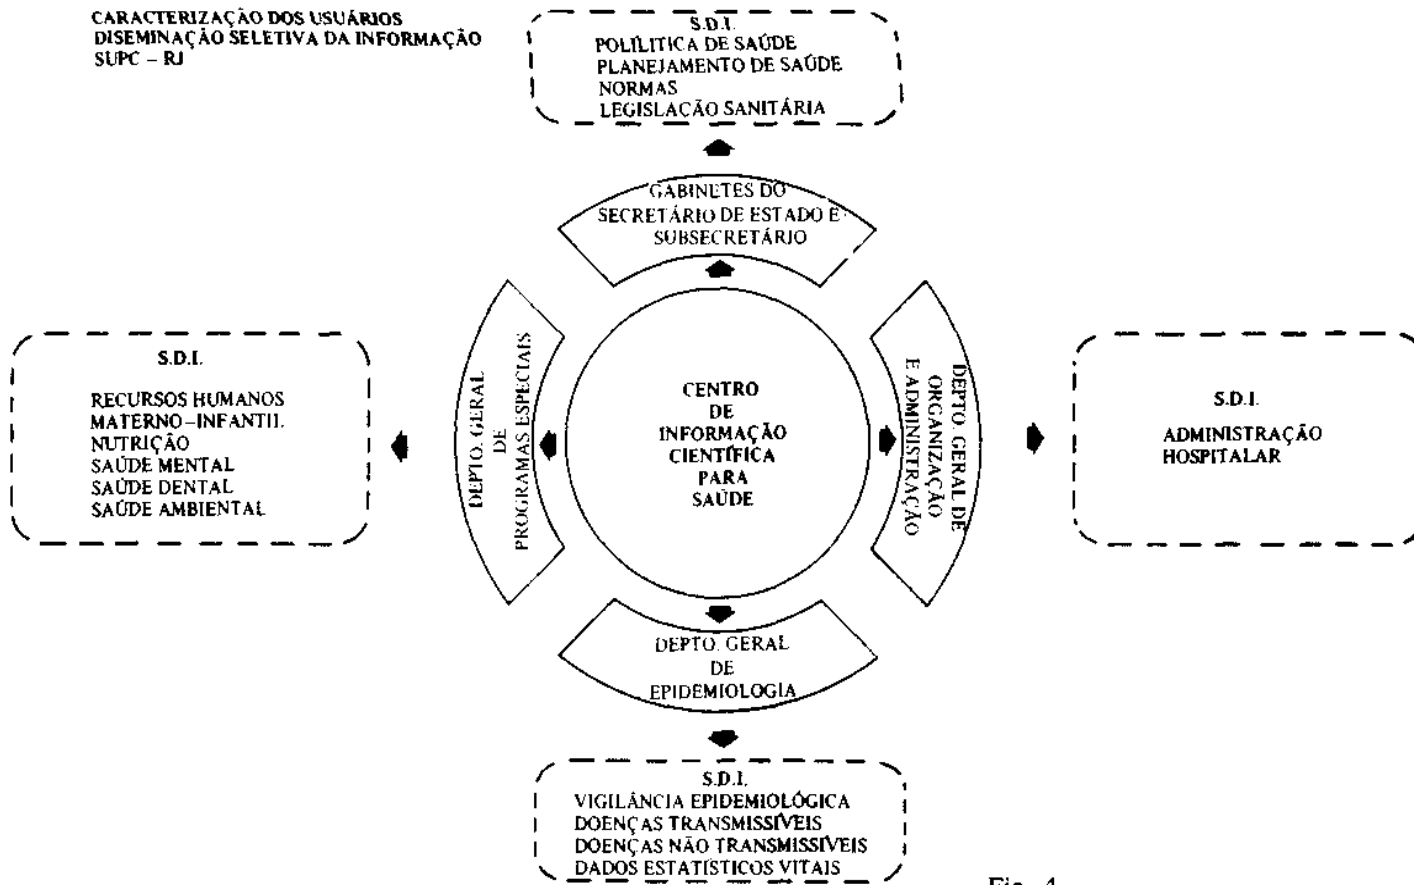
CARACTERIZAÇÃO DOS USUÁRIOS
DISEMINAÇÃO SELETIVA DA INFORMAÇÃO
SUPC – RJ

S.D.I.
POLILÍTICA DE SAÚDE
PLANEJAMENTO DE SAÚDE
NORMAS
LEGISLAÇÃO SANITÁRIA

GABINETES DO SECRETÁRIO DE ESTADO E SUBSECRETÁRIO

S.D.I.

RECURSOS HUMANOS
MATERNO–INFANTIL
NUTRIÇÃO
SAÚDE MENTAL
SAÚDE DENTAL
SAÚDE AMBIENTAL

DEPTO. GERAL DE PROGRAMAS ESPECIAIS

CENTRO DE INFORMAÇÃO CIENTÍFICA PARA SAÚDE

DEPTO. GERAL DE ORGANIZAÇÃO E ADMINISTRAÇÃO

S.D.I.

ADMINISTRAÇÃO HOSPITALAR

DEPTO. GERAL DE EPIDEMIOLOGIA

S.D.I.
VIGILÂNCIA EPIDEMIOLÓGICA
DOENÇAS TRANSMISSÍVEIS
DOENÇAS NÃO TRANSMISSÍVEIS
DADOS ESTATÍSTICOS VITAIS

Fig. 4